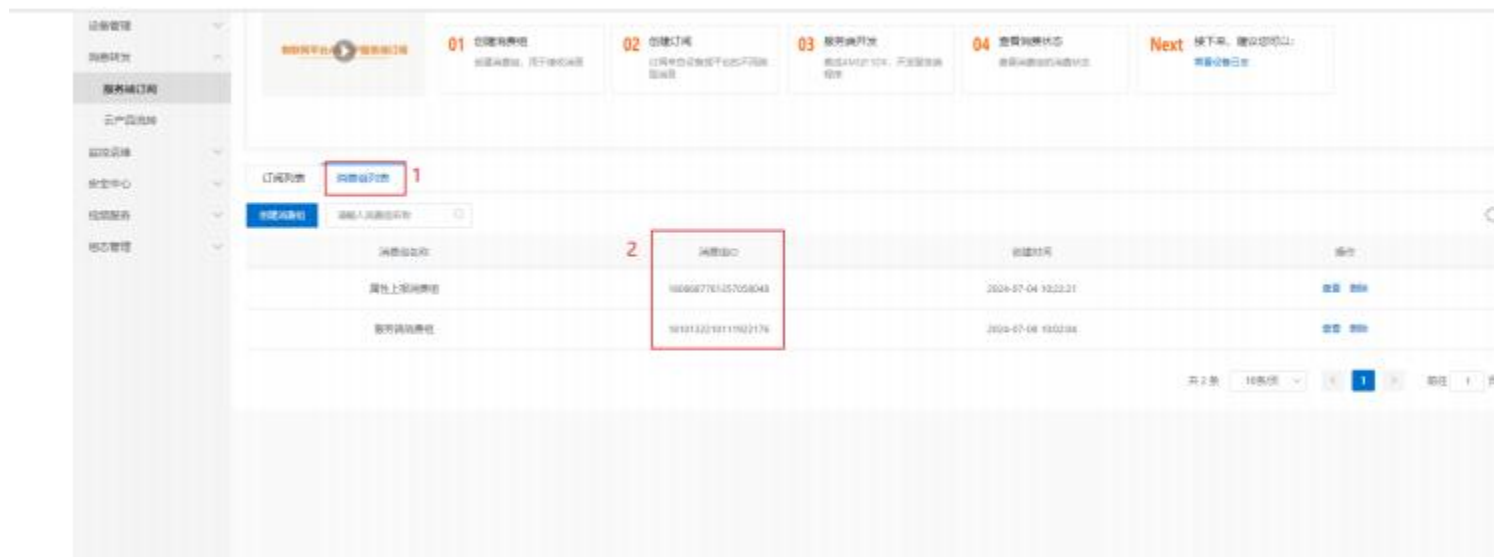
设备管理
消息转发
服务端订阅
云产品流转
监控运维
安全中心
视频服务
物态管理

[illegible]

01 创建消费组
创建消费组，用于接收消息

02 创建订阅
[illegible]

03 服务端开发
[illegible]

04 查看消费状态
查看消费组的消费状态

Next 接下来，建议您可以：
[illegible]

订阅列表
消费组列表
1

创建消费组
请输入消费组名称

| 消费组名称 | 消费组ID | 创建时间 | 操作 |
|---|---|---|---|
| 属性上报消费组 | 1008687761257058048 | 2024-07-04 10:22:21 | 查看 删除 |
| 服务端消费组 | 1010132210111922176 | 2024-07-08 10:02:04 | 查看 删除 |

2

共2条 10条/页 1 前往 1